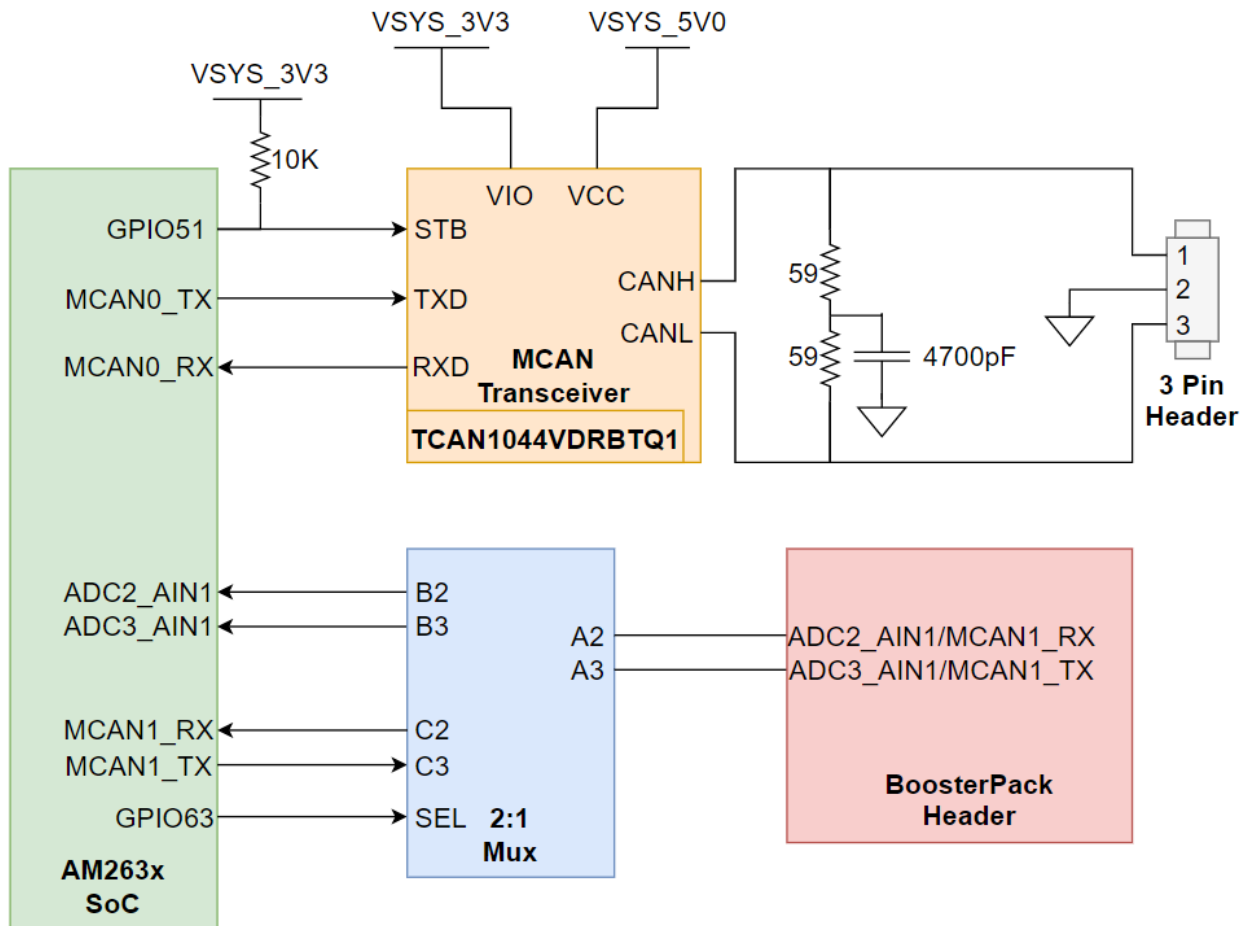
VSYS_3V3

VSYS_3V3

VSYS_5V0

10K

GPIO51

MCAN0_TX

MCAN0_RX

VIO

VCC

STB

TXD

RXD

CANH

CANL

MCAN
Transceiver

TCAN1044VDRBTQ1

59

59

4700pF

1

2

3

3 Pin
Header

ADC2_AIN1

ADC3_AIN1

MCAN1_RX

MCAN1_TX

GPIO63

B2

B3

A2

A3

C2

C3

SEL

2:1
Mux

ADC2_AIN1/MCAN1_RX

ADC3_AIN1/MCAN1_TX

BoosterPack
Header

AM263x
SoC